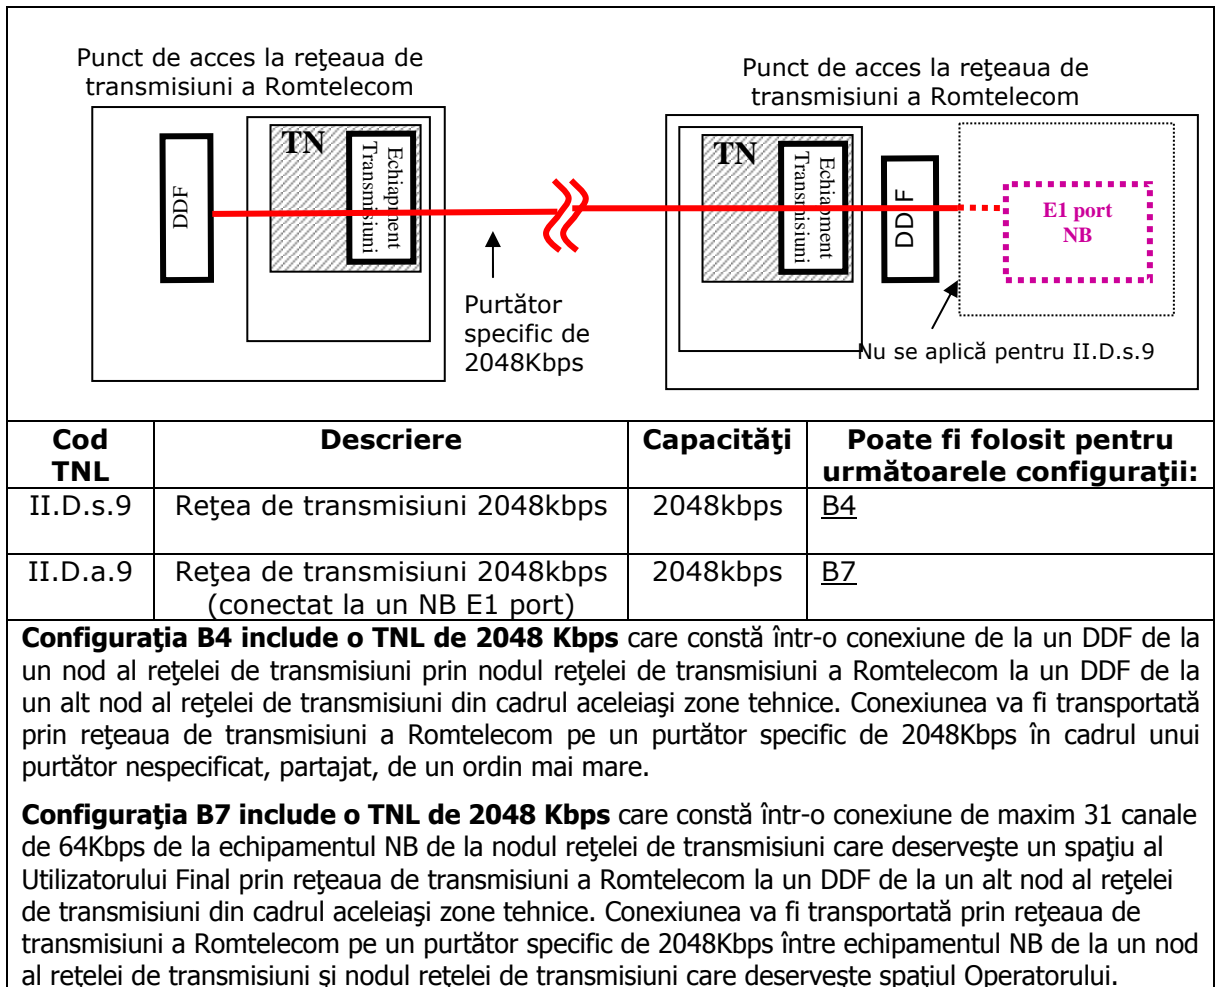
Punct de acces la reţeaua de transmisiuni a Romtelecom

TN

Echipament Transmisiuni

DDF

Punct de acces la reţeaua de transmisiuni a Romtelecom

TN

Echipament Transmisiuni

DDF

E1 port NB

Purtător specific de 2048Kbps

Nu se aplică pentru II.D.s.9

| Cod TNL | Descriere | Capacităţi | Poate fi folosit pentru următoarele configuraţii: |
|---|---|---|---|
| II.D.s.9 | Reţea de transmisiuni 2048kbps | 2048kbps | B4 |
| II.D.a.9 | Reţea de transmisiuni 2048kbps (conectat la un NB E1 port) | 2048kbps | B7 |

**Configuraţia B4 include o TNL de 2048 Kbps** care constă într-o conexiune de la un DDF de la un nod al reţelei de transmisiuni prin nodul reţelei de transmisiuni a Romtelecom la un DDF de la un alt nod al reţelei de transmisiuni din cadrul aceleiaşi zone tehnice. Conexiunea va fi transportată prin reţeaua de transmisiuni a Romtelecom pe un purtător specific de 2048Kbps în cadrul unui purtător nespecificat, partajat, de un ordin mai mare.

**Configuraţia B7 include o TNL de 2048 Kbps** care constă într-o conexiune de maxim 31 canale de 64Kbps de la echipamentul NB de la nodul reţelei de transmisiuni care deserveşte un spaţiu al Utilizatorului Final prin reţeaua de transmisiuni a Romtelecom la un DDF de la un alt nod al reţelei de transmisiuni din cadrul aceleiaşi zone tehnice. Conexiunea va fi transportată prin reţeaua de transmisiuni a Romtelecom pe un purtător specific de 2048Kbps între echipamentul NB de la un nod al reţelei de transmisiuni şi nodul reţelei de transmisiuni care deserveşte spaţiul Operatorului.